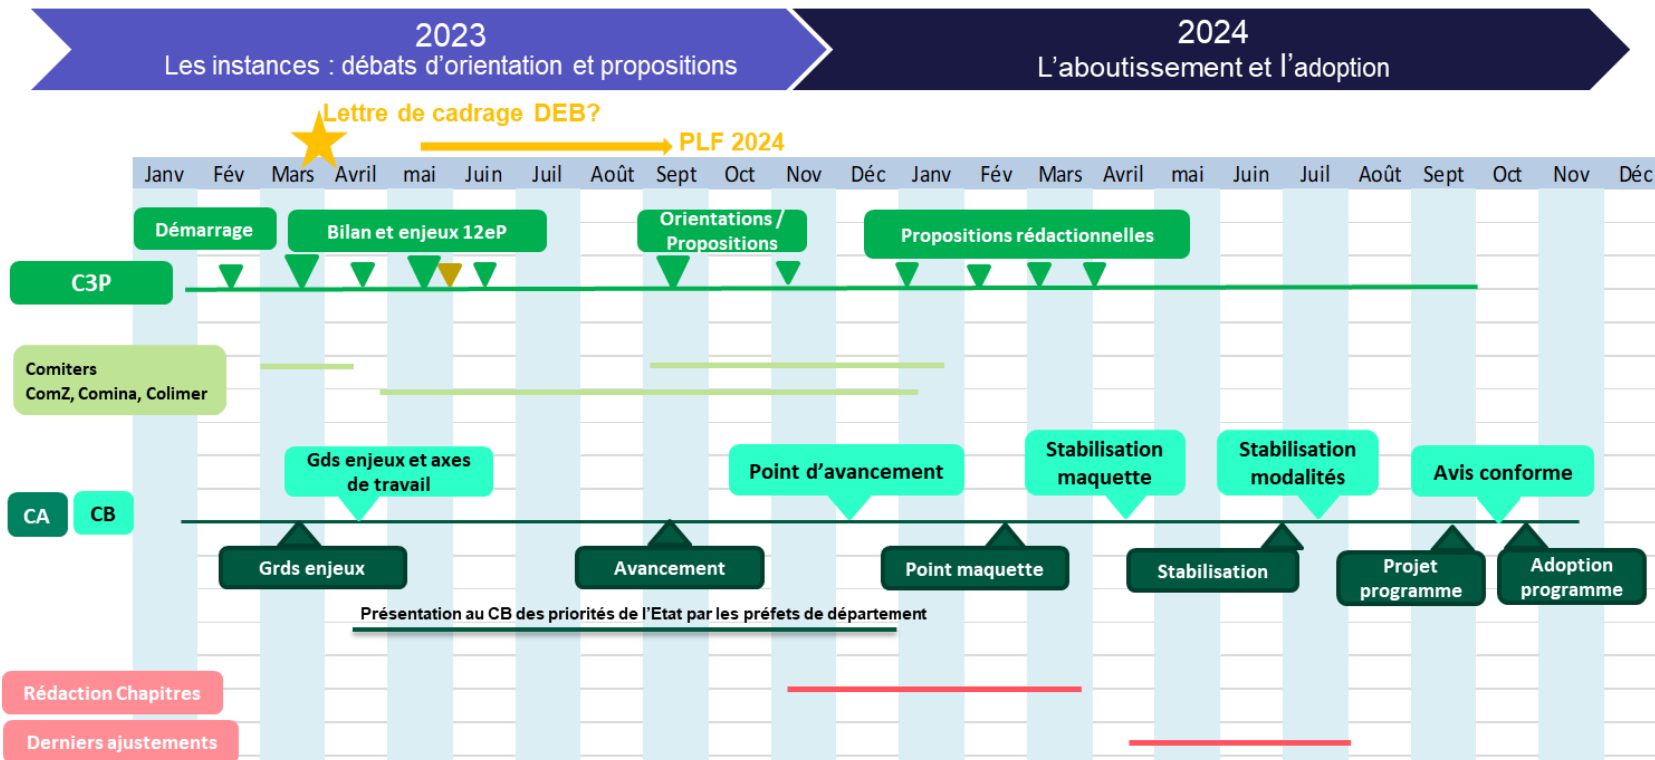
2023
Les instances : débats d'orientation et propositions

2024
L'aboutissement et l'adoption

Lettre de cadrage DEB?

PLF 2024

| Janv | Fév | Mars | Avril | mai | Juin | Juil | Août | Sept | Oct | Nov | Déc | Janv | Fév | Mars | Avril | mai | Juin | Juil | Août | Sept | Oct | Nov | Déc |
|---|---|---|---|---|---|---|---|---|---|---|---|---|---|---|---|---|---|---|---|---|---|---|---|

Démarrage

Bilan et enjeux 12eP

Orientations / Propositions

Propositions rédactionnelles

C3P

Comiters
ComZ, Comina, Colimer

Gds enjeux et axes de travail

Point d'avancement

Stabilisation maquette

Stabilisation modalités

Avis conforme

CA

CB

Grds enjeux

Avancement

Point maquette

Stabilisation

Projet programme

Adoption programme

Présentation au CB des priorités de l'Etat par les préfets de département

Rédaction Chapitres

Derniers ajustements